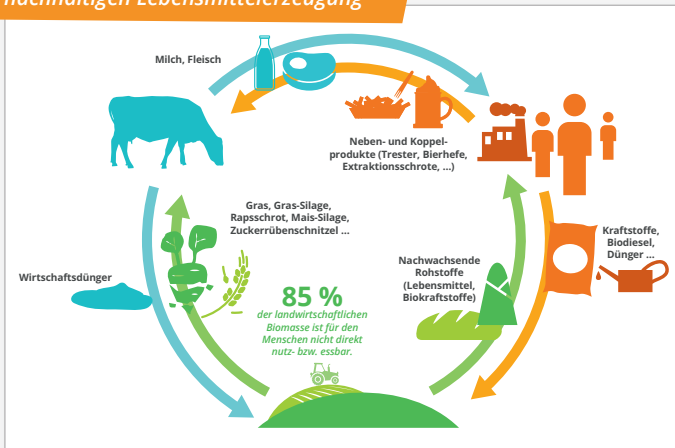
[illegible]achhaltigen Lebensmittelerzeugung

Milch, Fleisch

Neben- und Koppelprodukte (Trester, Bierhefe, Extraktionsschrote, ...)

Gras, Gras-Silage, Rapsschrot, Mais-Silage, Zuckerrübenschnitzel ...

Wirtschaftsdünger

85 %
der landwirtschaftlichen Biomasse ist für den Menschen nicht direkt nutz- bzw. essbar.

Nachwachsende Rohstoffe (Lebensmittel, Biokraftstoffe)

Kraftstoffe, Biodiesel, Dünger ...